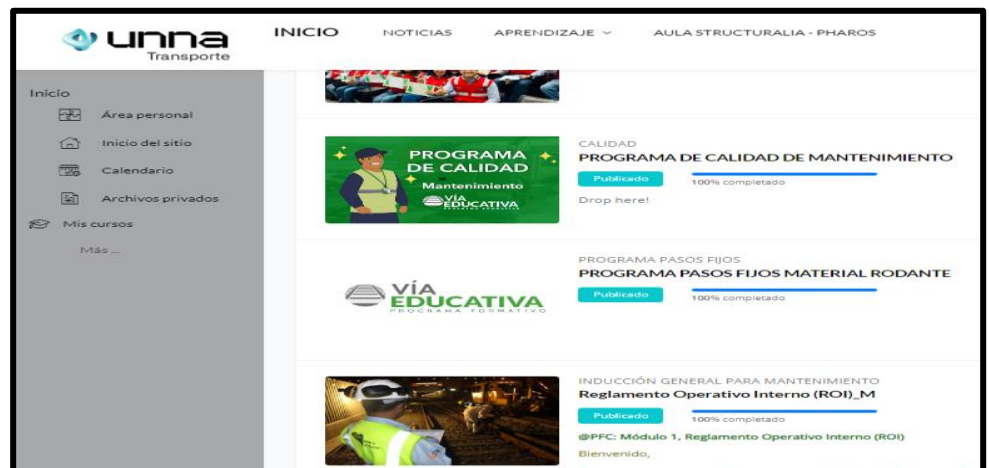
unna
Transporte

INICIO NOTICIAS APRENDIZAJE ⌄ AULA STRUCTURALIA - PHAROS

Inicio
Área personal
Inicio del sitio
Calendario
Archivos privados
Mis cursos
Más ...

PROGRAMA DE CALIDAD
Mantenimiento
VÍA EDUCATIVA

CALIDAD
PROGRAMA DE CALIDAD DE MANTENIMIENTO
Publicado
100% completado
Drop here!

VÍA EDUCATIVA
PROGRAMA FORMATIVO

PROGRAMA PASOS FIJOS
PROGRAMA PASOS FIJOS MATERIAL RODANTE
Publicado
100% completado

INDUCCIÓN GENERAL PARA MANTENIMIENTO
Reglamento Operativo Interno (ROI)_M
Publicado
100% completado
@PFC: Módulo 1, Reglamento Operativo Interno (ROI)
Bienvenido,